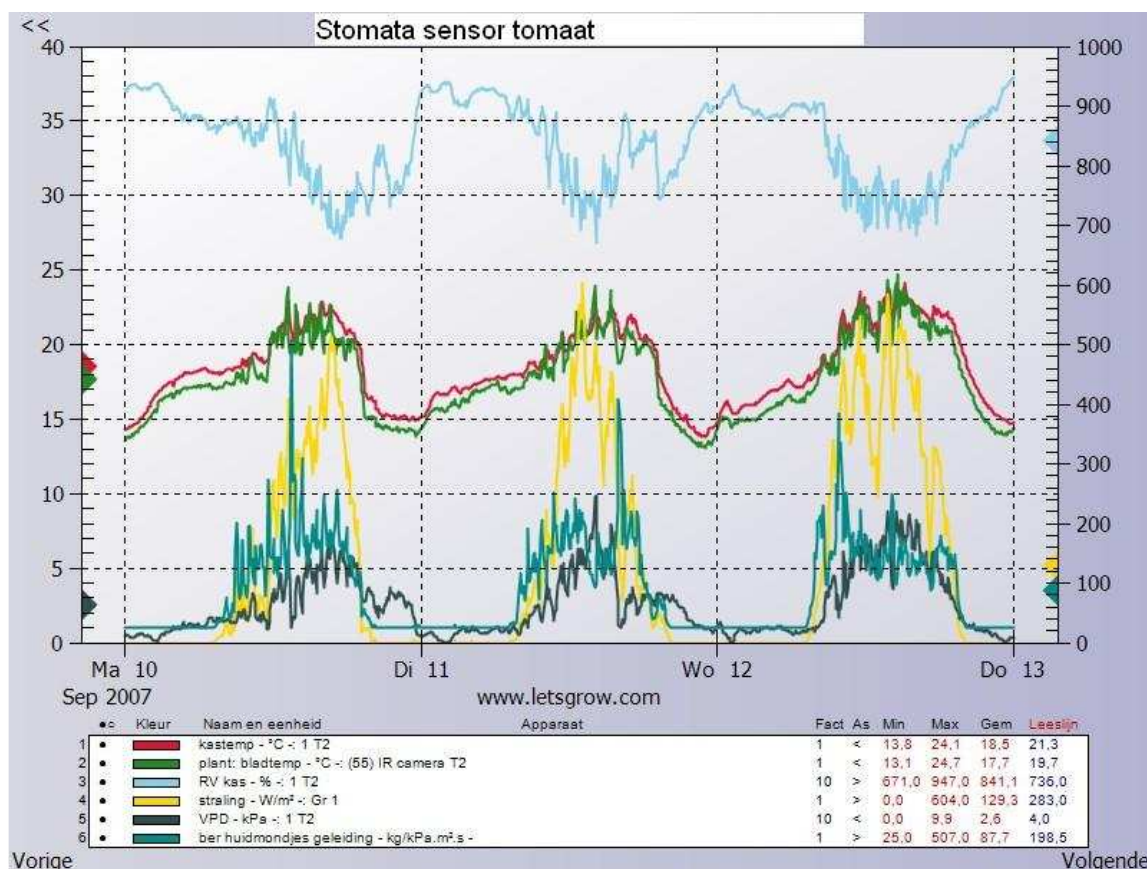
<<

Stomata sensor tomaat

40
35
30
25
20
15
10
5
0

1000
900
800
700
600
500
400
300
200
100
0

Ma 10
Di 11
Wo 12
Do 13

Sep 2007

www.letsgrow.com

| | ●○ | Kleur | Naam en eenheid | Apparaat | Fact | As | Min | Max | Gem | Leeslijn |
|---|---|---|---|---|---|---|---|---|---|---|
| 1 | ● | | kastemp - °C -: 1 T2 | | 1 | < | 13,8 | 24,1 | 18,5 | 21,3 |
| 2 | ● | | plant: bladtemp - °C -: (55) IR camera T2 | | 1 | < | 13,1 | 24,7 | 17,7 | 19,7 |
| 3 | ● | | RV kas - % -: 1 T2 | | 10 | > | 671,0 | 947,0 | 841,1 | 736,0 |
| 4 | ● | | straling - W/m² -: Gr 1 | | 1 | > | 0,0 | 604,0 | 129,3 | 283,0 |
| 5 | ● | | VPD - kPa -: 1 T2 | | 10 | < | 0,0 | 9,9 | 2,6 | 4,0 |
| 6 | ● | | ber huidmondjes geleiding - kg/kPa.m².s - | | 1 | > | 25,0 | 507,0 | 87,7 | 198,5 |

Vorige
Volgende